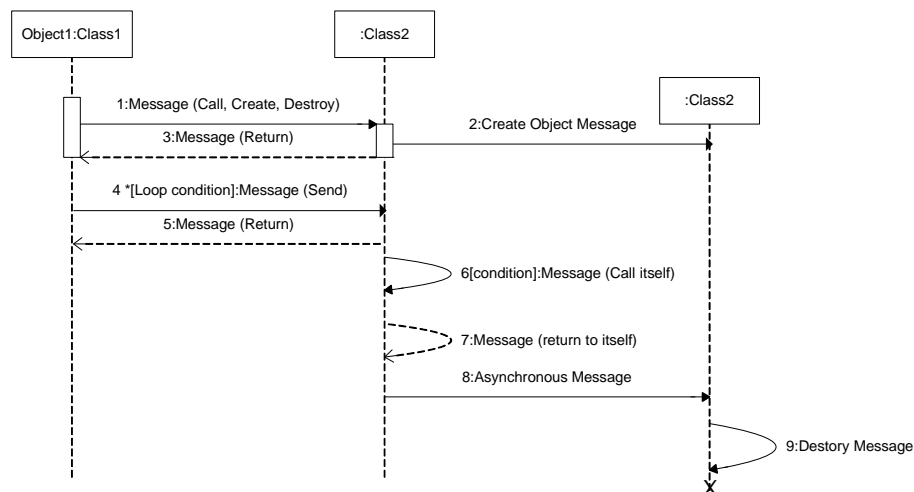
Object1:Class1

:Class2

:Class2

1:Message (Call, Create, Destroy)

3:Message (Return)

2:Create Object Message

4 *[Loop condition]:Message (Send)

5:Message (Return)

6[condition]:Message (Call itself)

7:Message (return to itself)

8:Asynchronous Message

9:Destory Message